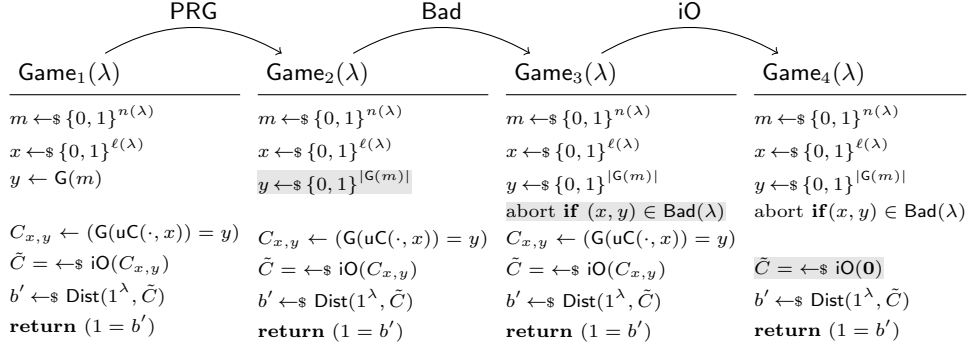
PRG    Bad    iO

$\mathsf{Game}_1(\lambda)$

$m \leftarrow\!\$\ \{0,1\}^{n(\lambda)}$

$x \leftarrow\!\$\ \{0,1\}^{\ell(\lambda)}$

$y \leftarrow \mathsf{G}(m)$

$C_{x,y} \leftarrow (\mathsf{G}(\mathsf{uC}(\cdot,x)) = y)$

$\tilde{C} = \leftarrow\!\$\ \mathsf{iO}(C_{x,y})$

$b' \leftarrow\!\$\ \mathsf{Dist}(1^\lambda, \tilde{C})$

**return** $(1 = b')$

$\mathsf{Game}_2(\lambda)$

$m \leftarrow\!\$\ \{0,1\}^{n(\lambda)}$

$x \leftarrow\!\$\ \{0,1\}^{\ell(\lambda)}$

$y \leftarrow\!\$\ \{0,1\}^{|\mathsf{G}(m)|}$

$C_{x,y} \leftarrow (\mathsf{G}(\mathsf{uC}(\cdot,x)) = y)$

$\tilde{C} = \leftarrow\!\$\ \mathsf{iO}(C_{x,y})$

$b' \leftarrow\!\$\ \mathsf{Dist}(1^\lambda, \tilde{C})$

**return** $(1 = b')$

$\mathsf{Game}_3(\lambda)$

$m \leftarrow\!\$\ \{0,1\}^{n(\lambda)}$

$x \leftarrow\!\$\ \{0,1\}^{\ell(\lambda)}$

$y \leftarrow\!\$\ \{0,1\}^{|\mathsf{G}(m)|}$

abort **if** $(x,y) \in \mathsf{Bad}(\lambda)$

$C_{x,y} \leftarrow (\mathsf{G}(\mathsf{uC}(\cdot,x)) = y)$

$\tilde{C} = \leftarrow\!\$\ \mathsf{iO}(C_{x,y})$

$b' \leftarrow\!\$\ \mathsf{Dist}(1^\lambda, \tilde{C})$

**return** $(1 = b')$

$\mathsf{Game}_4(\lambda)$

$m \leftarrow\!\$\ \{0,1\}^{n(\lambda)}$

$x \leftarrow\!\$\ \{0,1\}^{\ell(\lambda)}$

$y \leftarrow\!\$\ \{0,1\}^{|\mathsf{G}(m)|}$

abort **if**$(x,y) \in \mathsf{Bad}(\lambda)$

$\tilde{C} = \leftarrow\!\$\ \mathsf{iO}(\mathbf{0})$

$b' \leftarrow\!\$\ \mathsf{Dist}(1^\lambda, \tilde{C})$

**return** $(1 = b')$